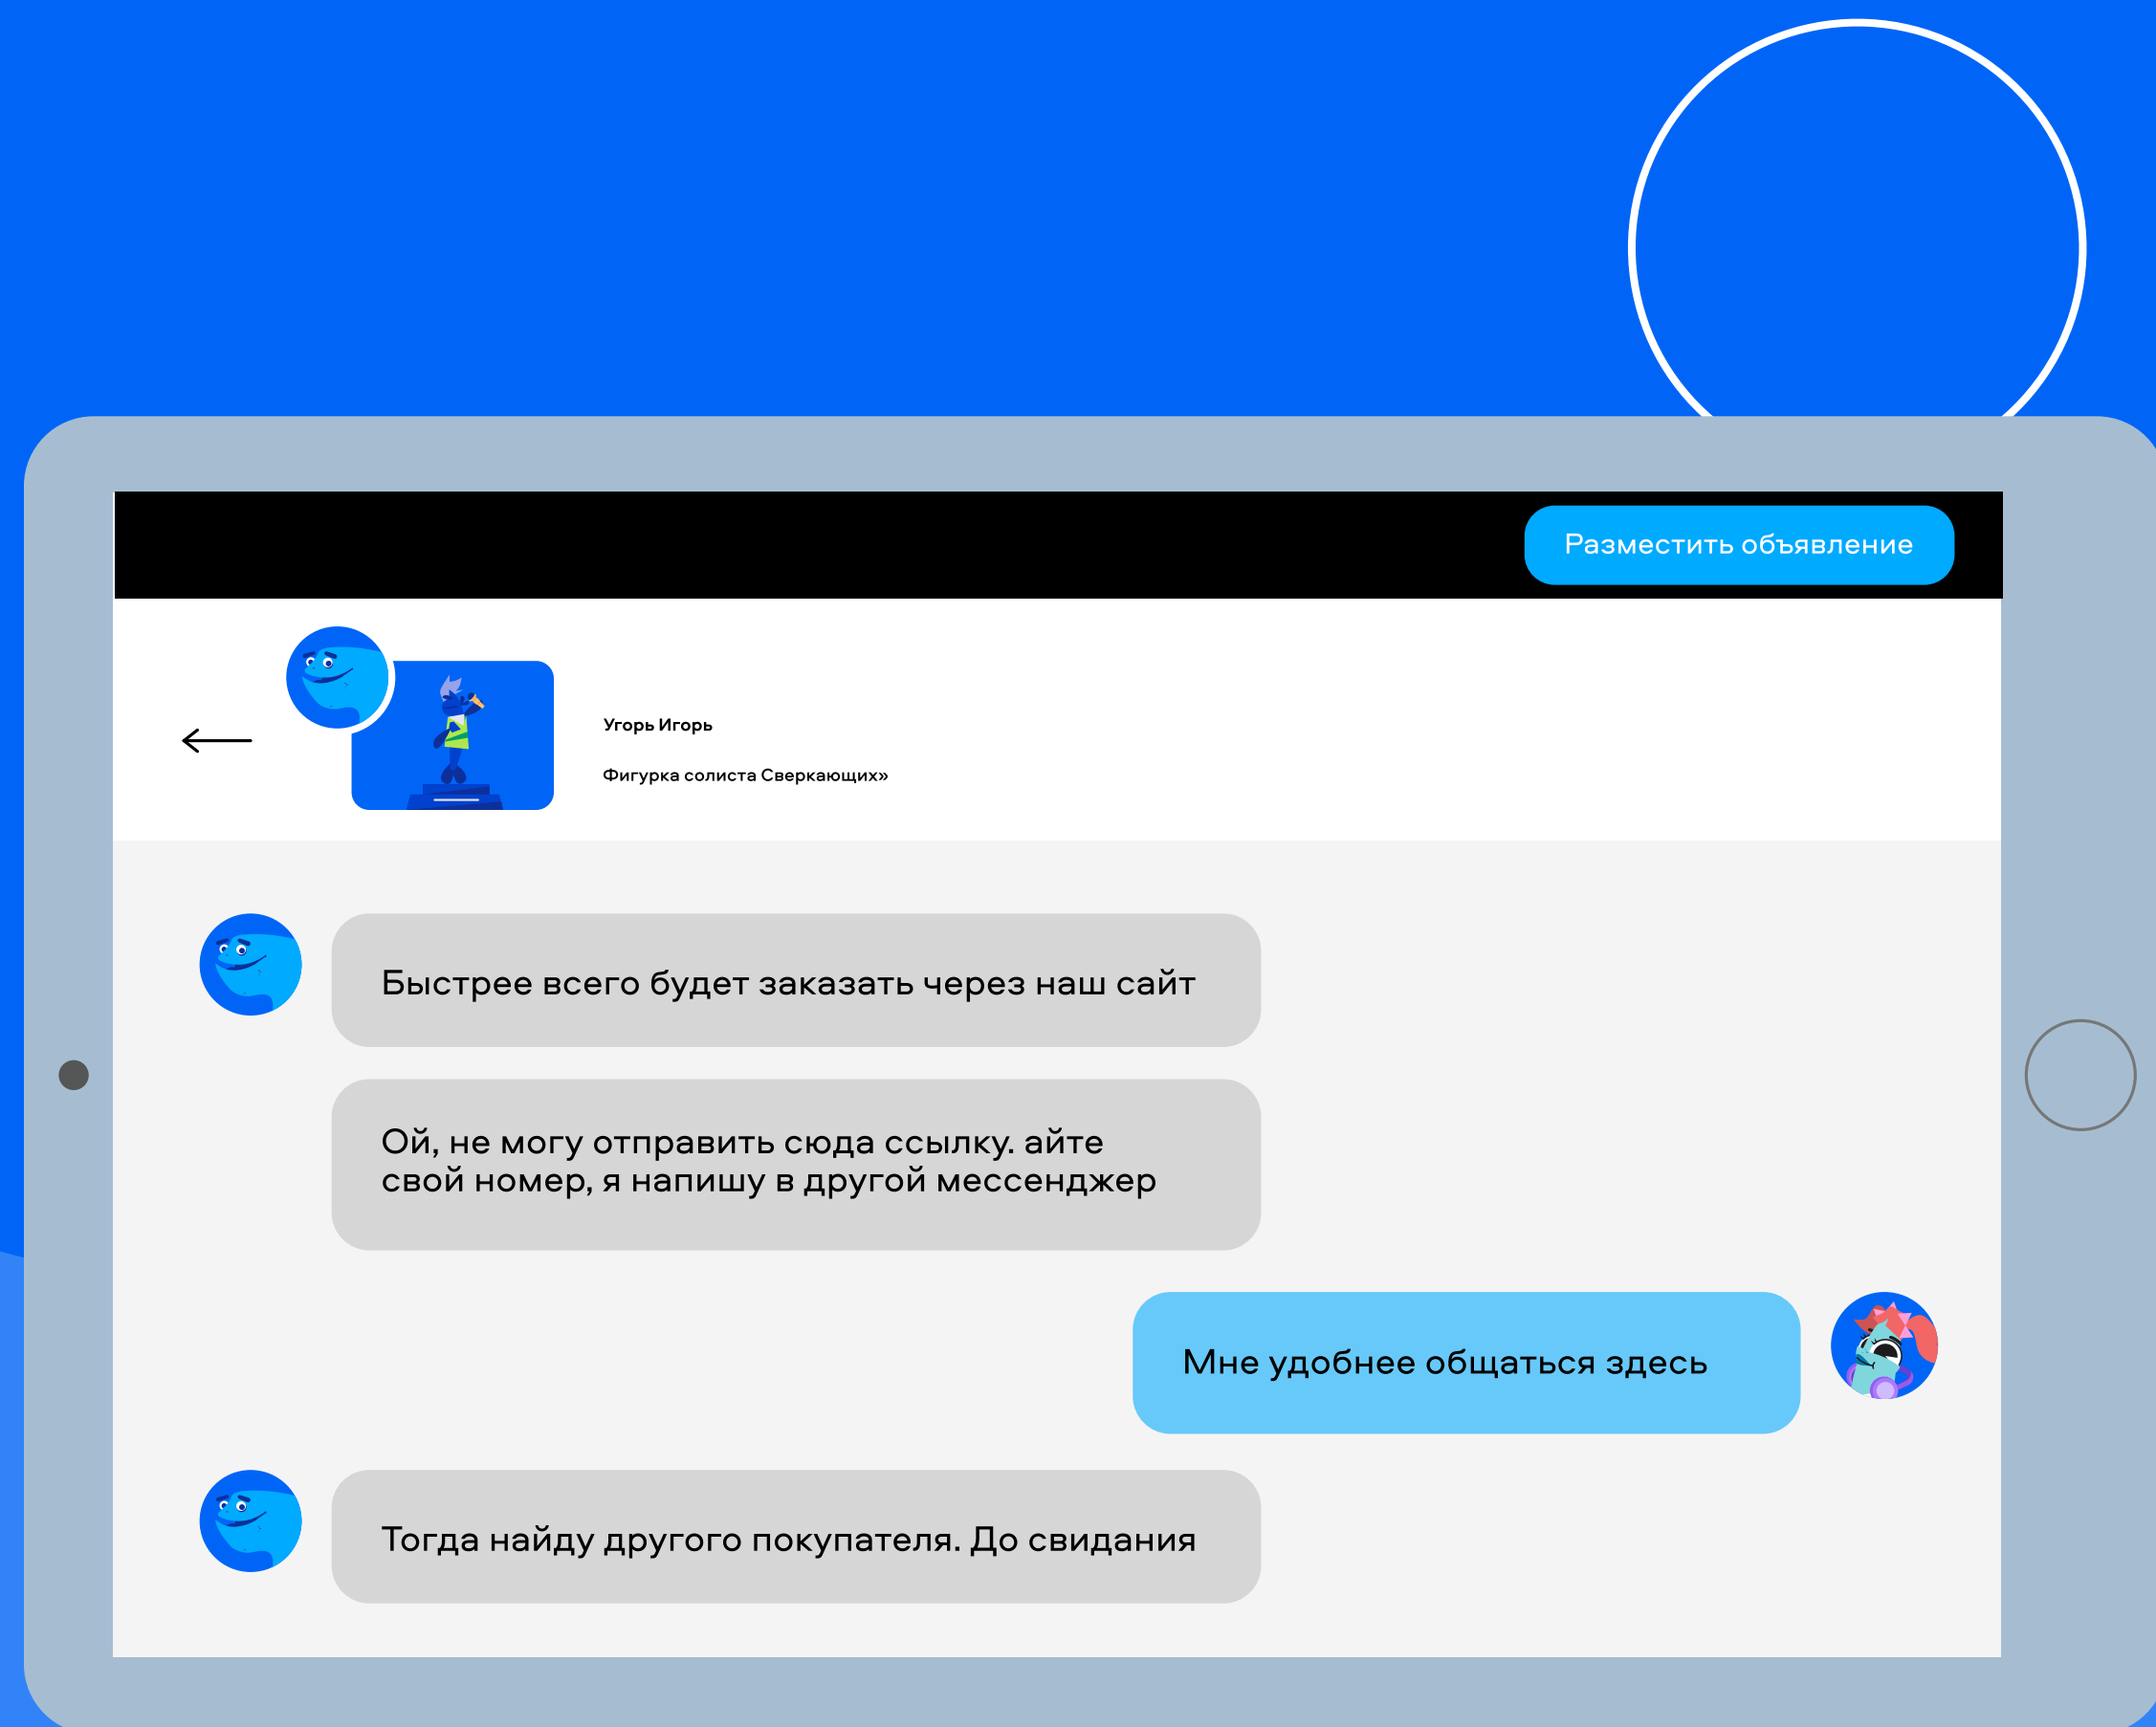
Разместить объявление

Угорь Игорь

Фигурка солиста Сверкающих»

Быстрее всего будет заказать через наш сайт

Ой, не могу отправить сюда ссылку. айте свой номер, я напишу в другой мессенджер

Мне удобнее общаться здесь

Тогда найду другого покупателя. До свидания